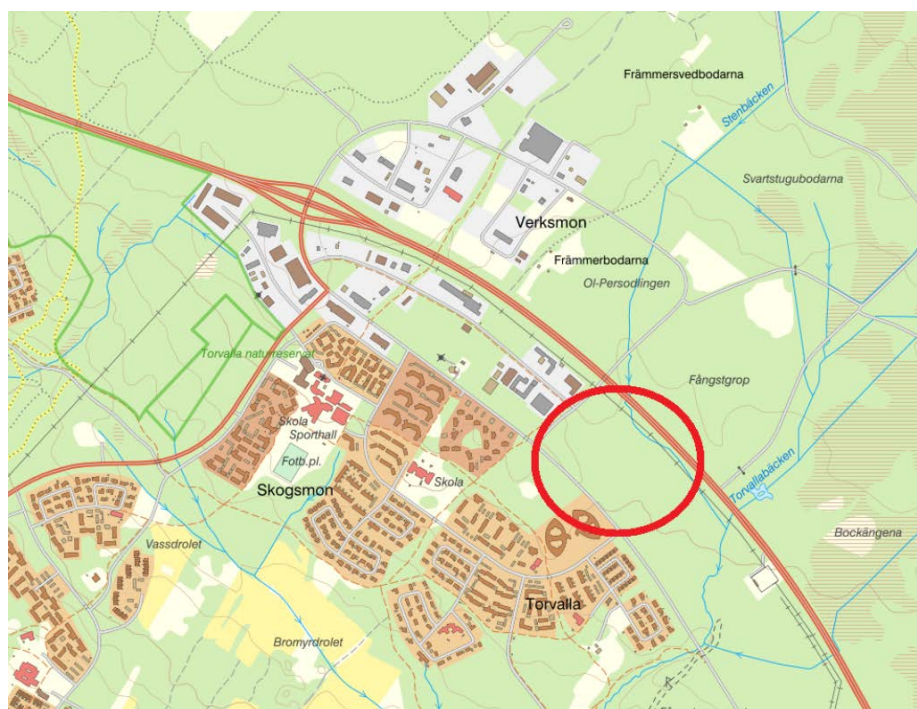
Främmersvedbodarna
Stenbäcken
Svartstugubodarna
Verksmon
Främmerbodarna
Ol-Persodlingen
Torvalla naturreservat
Fångstgrop
Skola
Sporthall
Fotb.pl.
Skogsmon
Skola
Torvallabäcken
Bockängena
Vassdrolet
Torvalla
Bromyrdrolet